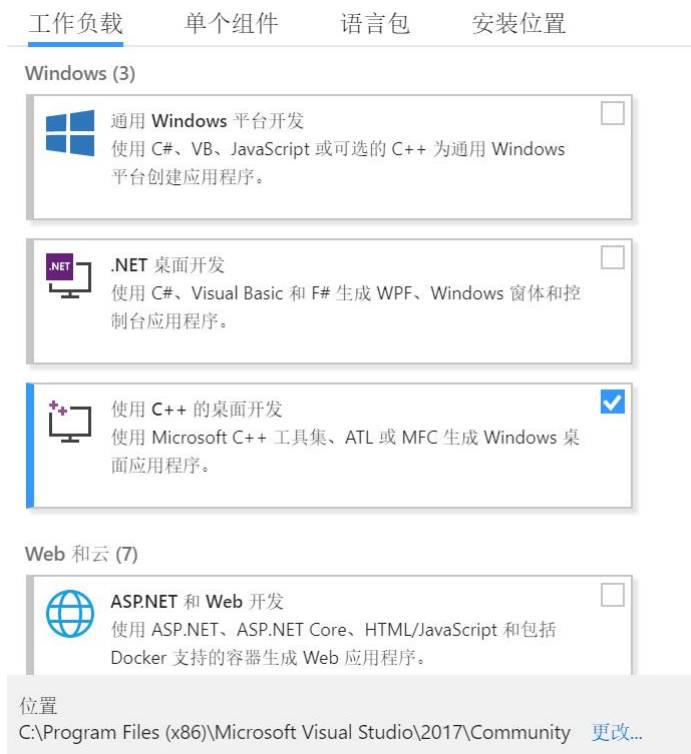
工作负载　单个组件　语言包　安装位置

Windows (3)

通用 Windows 平台开发
使用 C#、VB、JavaScript 或可选的 C++ 为通用 Windows 平台创建应用程序。

.NET

.NET 桌面开发
使用 C#、Visual Basic 和 F# 生成 WPF、Windows 窗体和控制台应用程序。

使用 C++ 的桌面开发
使用 Microsoft C++ 工具集、ATL 或 MFC 生成 Windows 桌面应用程序。

Web 和云 (7)

ASP.NET 和 Web 开发
使用 ASP.NET、ASP.NET Core、HTML/JavaScript 和包括 Docker 支持的容器生成 Web 应用程序。

位置
C:\Program Files (x86)\Microsoft Visual Studio\2017\Community　更改...